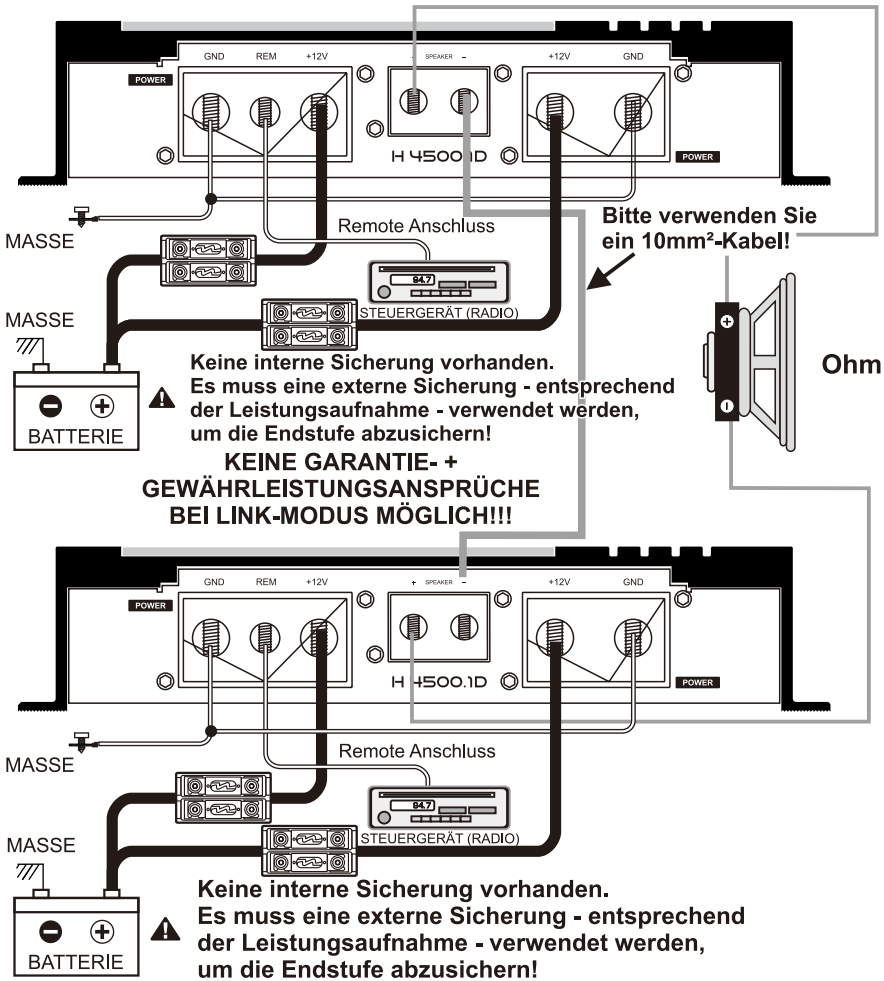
GND REM +12V

POWER

SPEAKER –

+12V GND

H 4500.1D

POWER

MASSE

Remote Anschluss

Bitte verwenden Sie ein 10mm²-Kabel!

94.7

STEUERGERÄT (RADIO)

MASSE

BATTERIE

Keine interne Sicherung vorhanden. Es muss eine externe Sicherung - entsprechend der Leistungsaufnahme - verwendet werden, um die Endstufe abzusichern!

Ohm

KEINE GARANTIE- + GEWÄHRLEISTUNGSANSPRÜCHE BEI LINK-MODUS MÖGLICH!!!

GND REM +12V

POWER

+ SPEAKER –

+12V GND

H 4500.1D

POWER

MASSE

Remote Anschluss

94.7

STEUERGERÄT (RADIO)

MASSE

BATTERIE

Keine interne Sicherung vorhanden. Es muss eine externe Sicherung - entsprechend der Leistungsaufnahme - verwendet werden, um die Endstufe abzusichern!